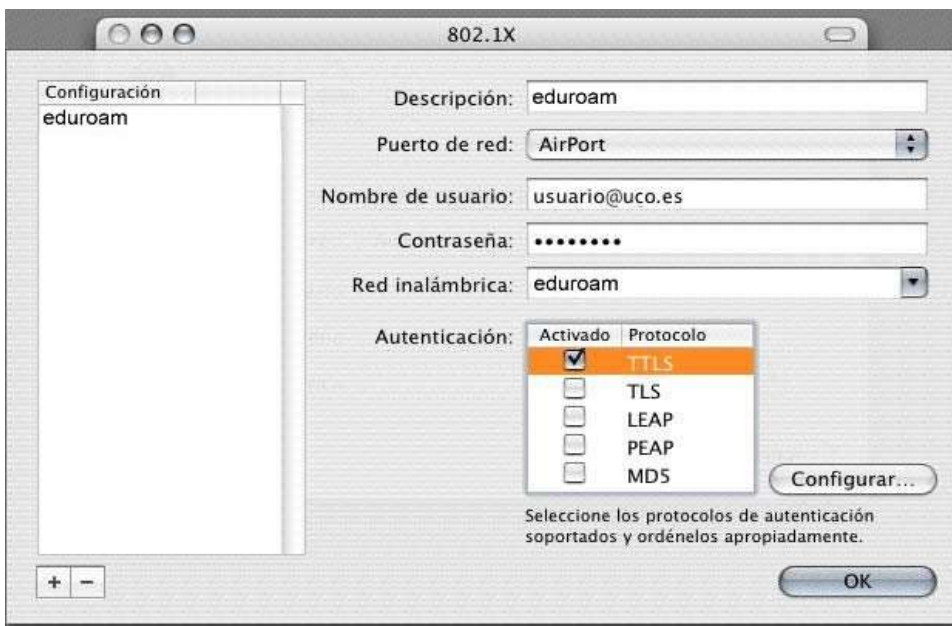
802.1X

Configuración
eduroam

Descripción: eduroam
Puerto de red: AirPort
Nombre de usuario: usuario@uco.es
Contraseña: ••••••••
Red inalámbrica: eduroam
Autenticación:

| Activado | Protocolo |
|---|---|
| ☑ | TTLS |
| ☐ | TLS |
| ☐ | LEAP |
| ☐ | PEAP |
| ☐ | MD5 |

Configurar...

Seleccione los protocolos de autenticación soportados y ordénelos apropiadamente.

+ −

OK